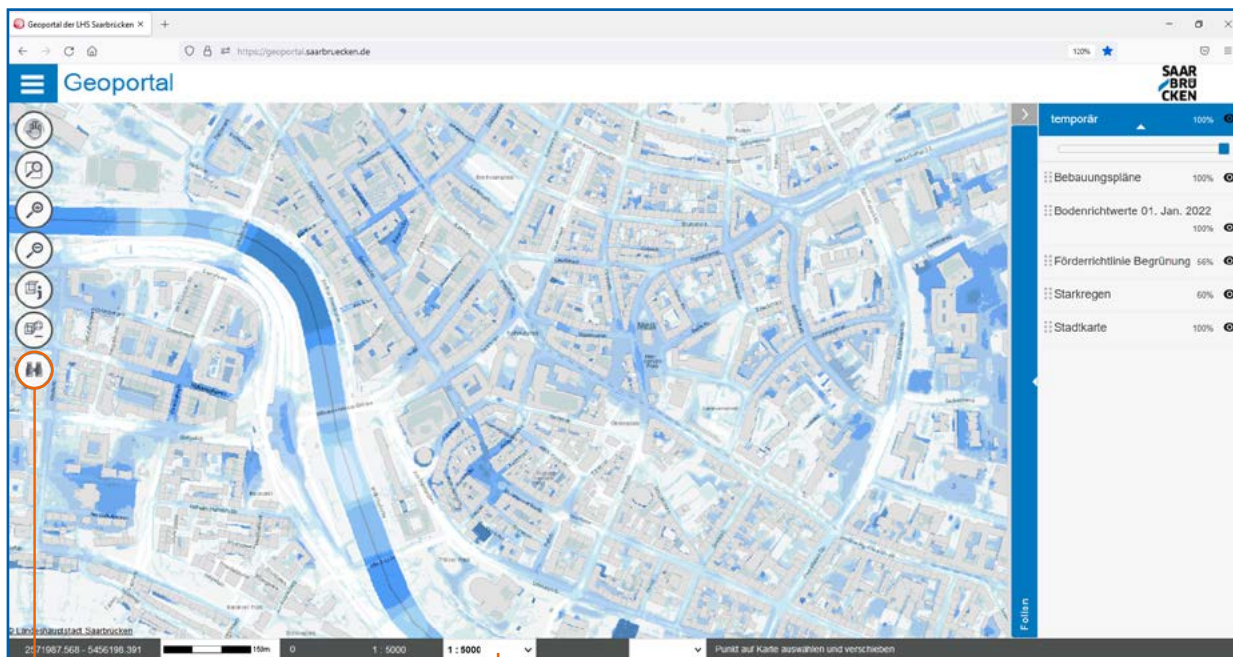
Geoportal der LHS Saarbrücken ×

https://geoportal.saarbruecken.de

120%

Geoportal

SAAR BRÜ CKEN

temporär 100%

Bebauungspläne 100%

Bodenrichtwerte 01. Jan. 2022 100%

Förderrichtlinie Begrünung 56%

Starkregen 60%

Stadtkarte 100%

Folien

Markt

© Landeshauptstadt Saarbrücken

2571987.568 - 5456198.391

150m

0

1 : 5000

1 : 5000

Punkt auf Karte auswählen und verschieben